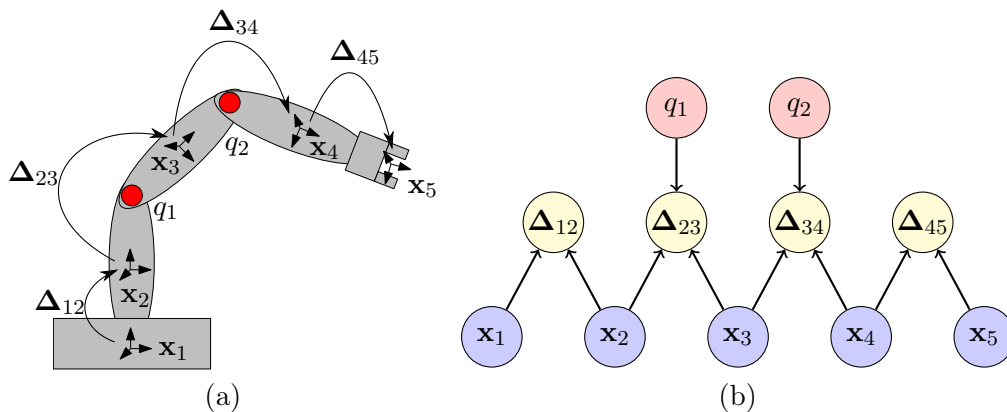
$\mathbf{\Delta}_{34}$

$\mathbf{\Delta}_{45}$

$\mathbf{\Delta}_{23}$

$\mathbf{x}_3$

$q_2$

$\mathbf{x}_4$

$\mathbf{x}_5$

$q_1$

$\mathbf{\Delta}_{12}$

$\mathbf{x}_2$

$\mathbf{x}_1$

(a)

$q_1$

$q_2$

$\mathbf{\Delta}_{12}$

$\mathbf{\Delta}_{23}$

$\mathbf{\Delta}_{34}$

$\mathbf{\Delta}_{45}$

$\mathbf{x}_1$

$\mathbf{x}_2$

$\mathbf{x}_3$

$\mathbf{x}_4$

$\mathbf{x}_5$

(b)